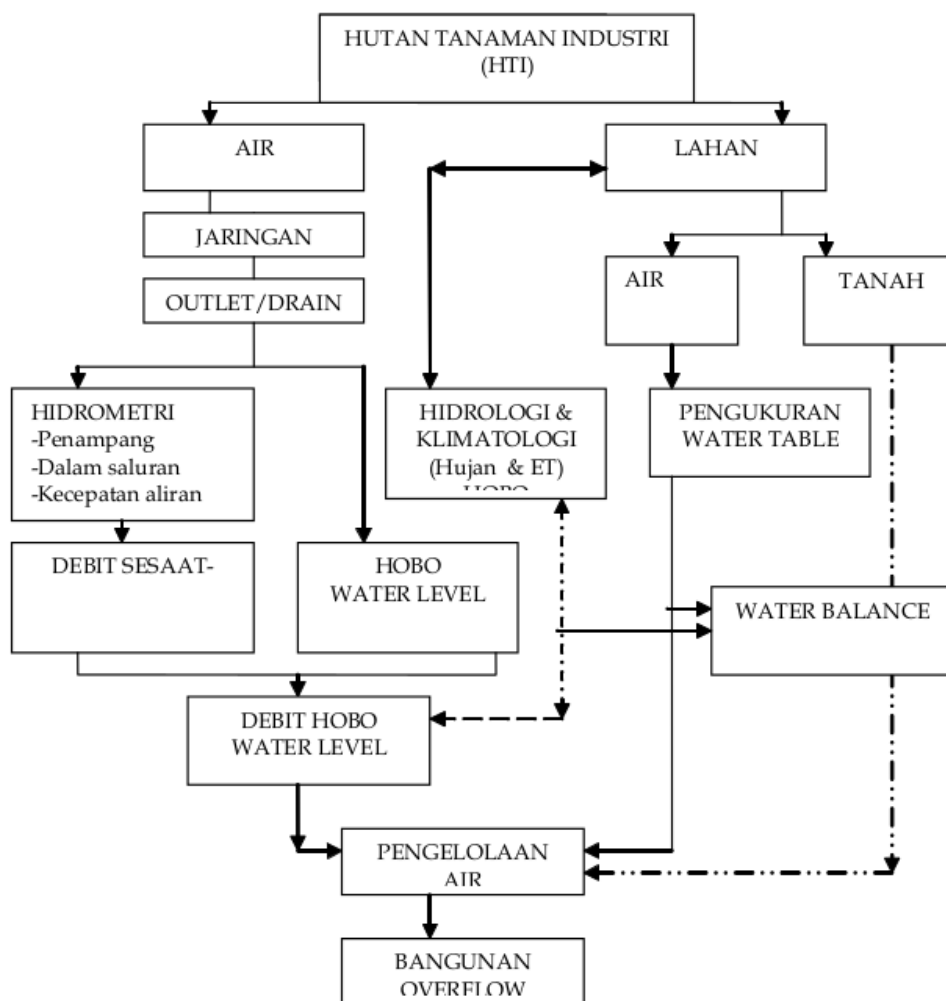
HUTAN TANAMAN INDUSTRI (HTI)

AIR

LAHAN

JARINGAN

OUTLET/DRAIN

AIR

TANAH

HIDROMETRI
-Penampang
-Dalam saluran
-Kecepatan aliran

HIDROLOGI & KLIMATOLOGI (Hujan & ET) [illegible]

PENGUKURAN WATER TABLE

DEBIT SESAAT-

HOBO WATER LEVEL

WATER BALANCE

DEBIT HOBO WATER LEVEL

PENGELOLAAN AIR

BANGUNAN OVERFLOW